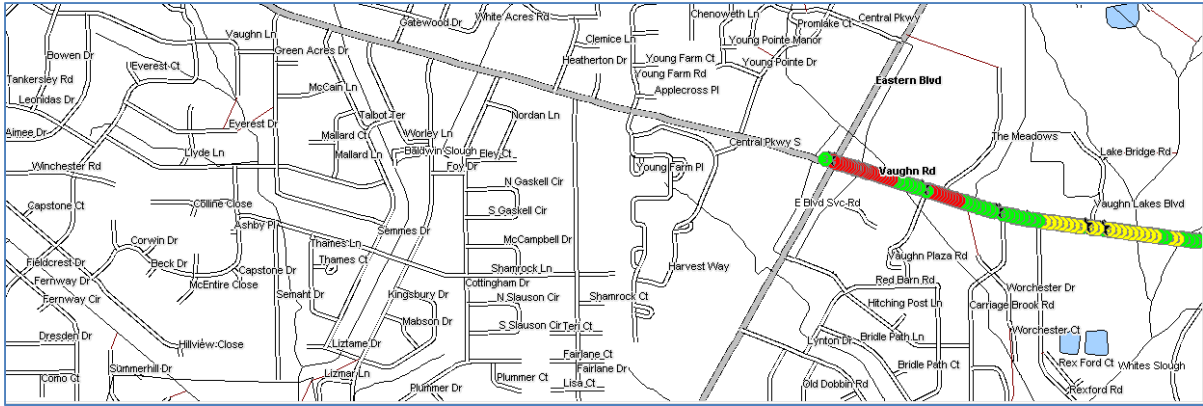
Gatewood Dr
White Acres Rd
Chenoweth Ln
Promlake Ct
Central Pkwy
Vaughn Ln
Green Acres Dr
Clemice Ln
Young Pointe Manor
Bowen Dr
Everest Ct
Heatherton Dr
Young Farm Ct
Young Pointe Dr
Tankersley Rd
Young Farm Rd
Eastern Blvd
Leonidas Dr
McCain Ln
Applecross Pl
Talbot Ter
Nordan Ln
Aimee Dr
Everest Dr
Worley Ln
The Meadows
Mallard Ct
Central Pkwy S
Baldwin Slough
Lake Bridge Rd
Llyde Ln
Mallard Ln
Eley Ct
Vaughn Rd
Winchester Rd
Foy Dr
Young Farm Pl
N Gaskell Cir
E Blvd Svc Rd
Vaughn Lakes Blvd
Capstone Ct
Colline Close
S Gaskell Cir
Ashby Pl
Semmes Dr
Corwin Dr
McCampbell Dr
Thames Ln
Vaughn Plaza Rd
Beck Dr
Thames Ct
Fieldcrest Dr
Capstone Dr
Shamrock Ln
Harvest Way
Fernway Dr
Red Barn Rd
Cottingham Dr
McEntire Close
Worchester Dr
Semaht Dr
Kingsbury Dr
Fernway Cir
N Slauson Cir
Shamrock Ct
Hitching Post Ln
Carriage Brook Rd
Mabson Dr
Dresden Dr
S Slauson Cir
Teri Ct
Bridle Path Ln
Worchester Ct
Hillview Close
Liztame Dr
Lynton Dr
Fairlane Ct
Bridle Path Ct
Rex Ford Ct
Summerhill Dr
Whites Slough
Fairlane Dr
Lizmar Ln
Como Ct
Plummer Ct
Old Dobbin Rd
Plummer Dr
Lisa Ct
Rexford Rd